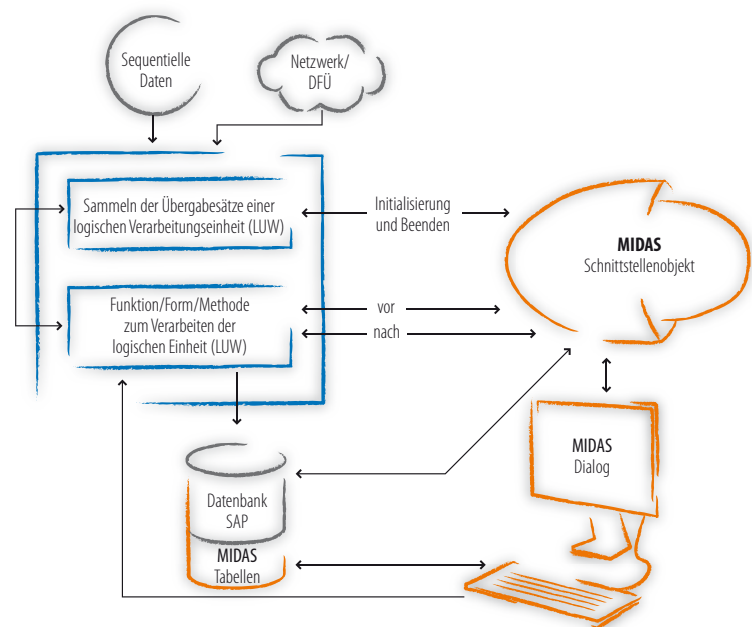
Sequentielle Daten

Netzwerk/ DFÜ

Sammeln der Übergabesätze einer logischen Verarbeitungseinheit (LUW)

Initialisierung und Beenden

MIDAS
Schnittstellenobjekt

Funktion/Form/Methode zum Verarbeiten der logischen Einheit (LUW)

vor

nach

MIDAS
Dialog

Datenbank SAP

MIDAS
Tabellen